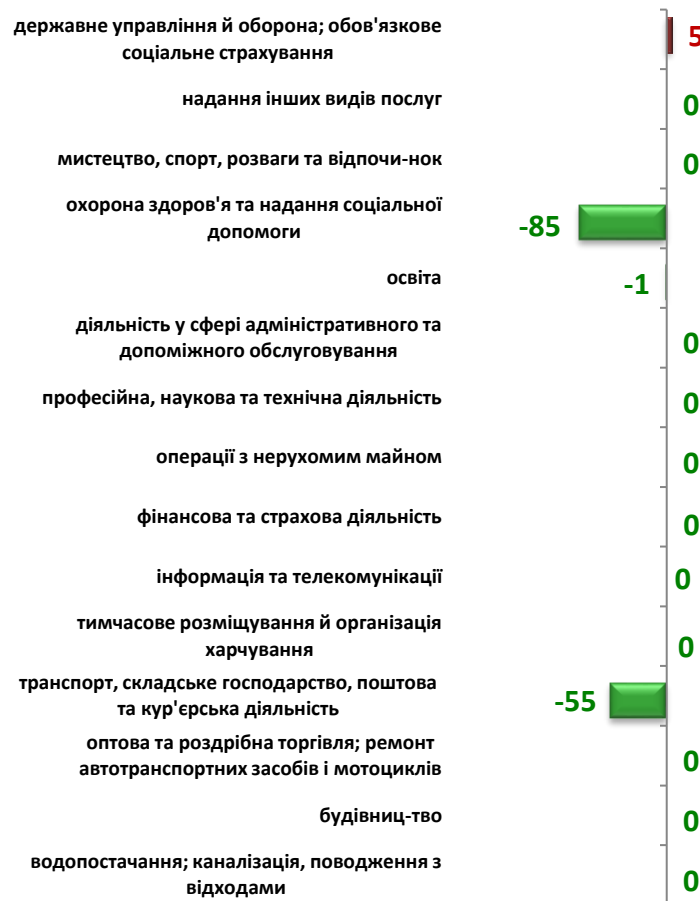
державне управління й оборона; обов'язкове соціальне страхування
5

надання інших видів послуг
0

мистецтво, спорт, розваги та відпочи-нок
0

охорона здоров'я та надання соціальної допомоги
-85

освіта
-1

діяльність у сфері адміністративного та допоміжного обслуговування
0

професійна, наукова та технічна діяльність
0

операції з нерухомим майном
0

фінансова та страхова діяльність
0

інформація та телекомунікації
0

тимчасове розміщування й організація харчування
0

транспорт, складське господарство, поштова та кур'єрська діяльність
-55

оптова та роздрібна торгівля; ремонт автотранспортних засобів і мотоциклів
0

будівниц-тво
0

водопостачання; каналізація, поводження з відходами
0